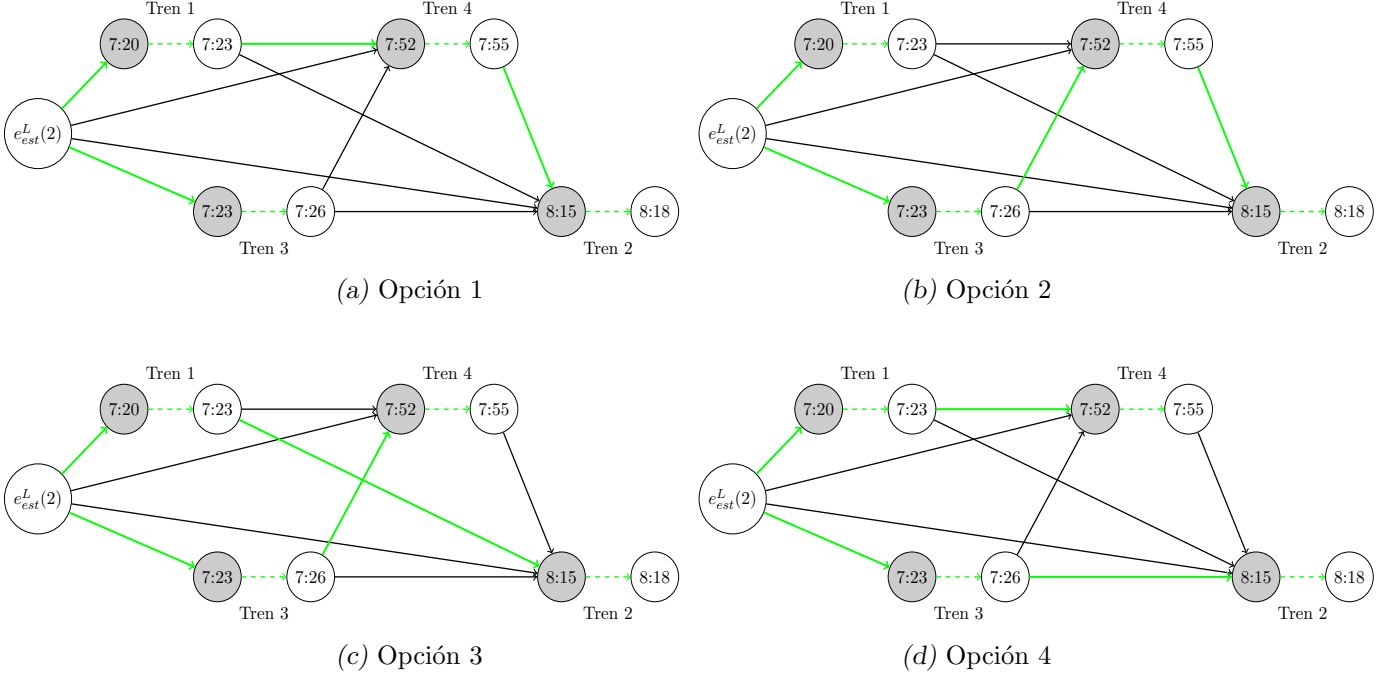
Tren 1
7:20
7:23
Tren 4
7:52
7:55
$e^L_{est}(2)$
7:23
7:26
8:15
8:18
Tren 3
Tren 2
(a) Opción 1

Tren 1
7:20
7:23
Tren 4
7:52
7:55
$e^L_{est}(2)$
7:23
7:26
8:15
8:18
Tren 3
Tren 2
(b) Opción 2

Tren 1
7:20
7:23
Tren 4
7:52
7:55
$e^L_{est}(2)$
7:23
7:26
8:15
8:18
Tren 3
Tren 2
(c) Opción 3

Tren 1
7:20
7:23
Tren 4
7:52
7:55
$e^L_{est}(2)$
7:23
7:26
8:15
8:18
Tren 3
Tren 2
(d) Opción 4